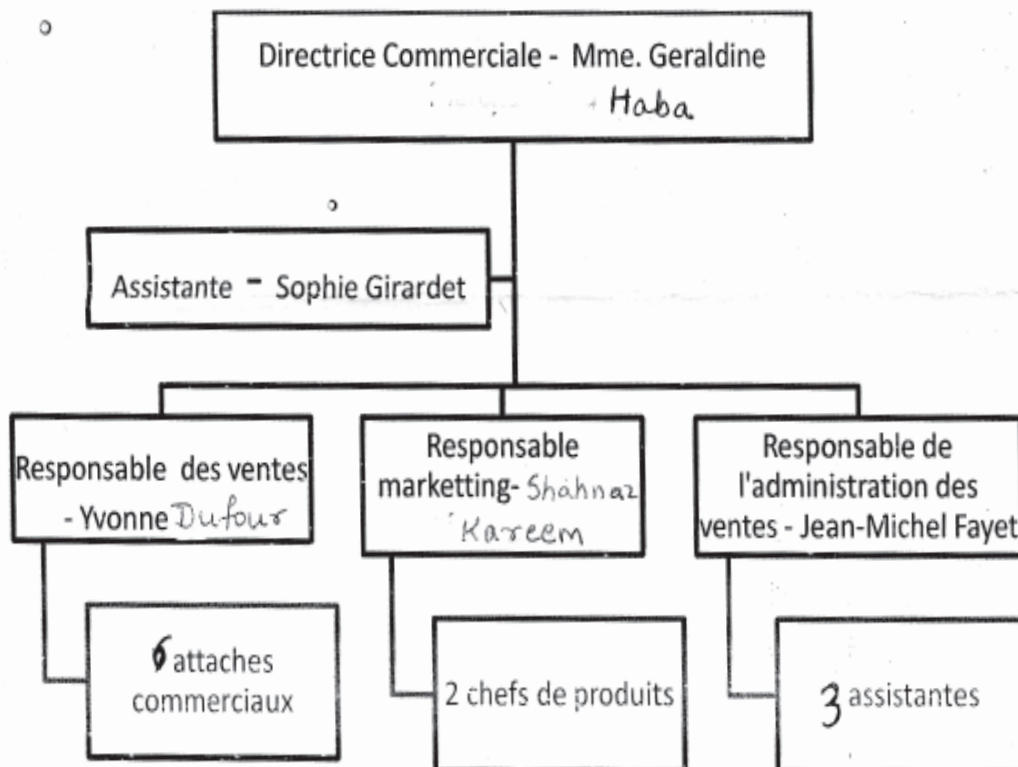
Directrice Commerciale - Mme. Geraldine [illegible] Haba

Assistante - Sophie Girardet

Responsable des ventes - Yvonne Dufour

Responsable marketting- Shahnaz Kareem

Responsable de l'administration des ventes - Jean-Michel Fayet

6 attaches commerciaux

2 chefs de produits

3 assistantes